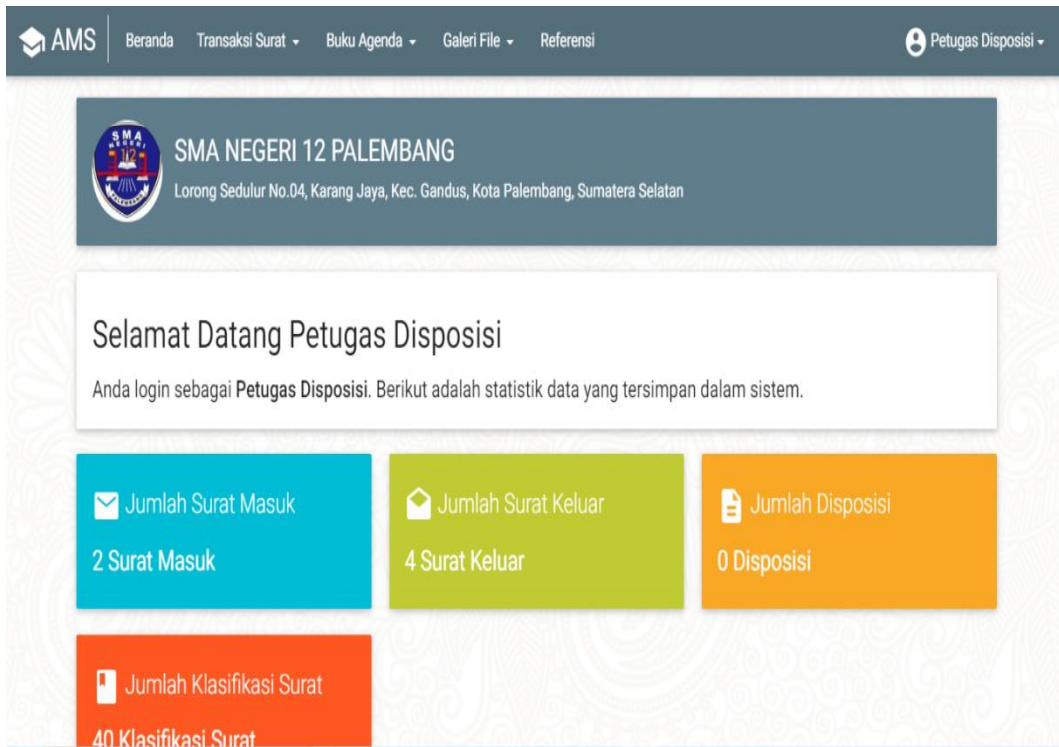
AMS Beranda Transaksi Surat ▾ Buku Agenda ▾ Galeri File ▾ Referensi Petugas Disposisi ▾

SMA NEGERI 12
SMA NEGERI 12 PALEMBANG
Lorong Sedulur No.04, Karang Jaya, Kec. Gandus, Kota Palembang, Sumatera Selatan

Selamat Datang Petugas Disposisi
Anda login sebagai Petugas Disposisi. Berikut adalah statistik data yang tersimpan dalam sistem.

Jumlah Surat Masuk
2 Surat Masuk

Jumlah Surat Keluar
4 Surat Keluar

Jumlah Disposisi
0 Disposisi

Jumlah Klasifikasi Surat
40 Klasifikasi Surat